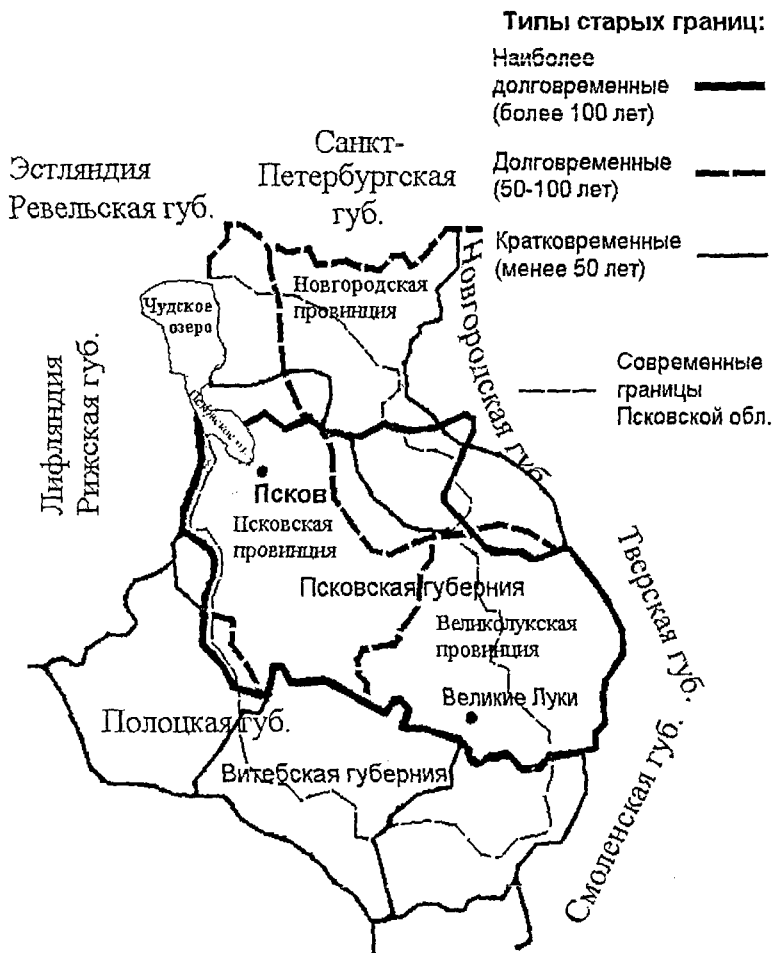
Типы старых границ:

Наиболее долговременные (более 100 лет)

Долговременные (50-100 лет)

Кратковременные (менее 50 лет)

Современные границы Псковской обл.

Эстляндия Ревельская губ.

Санкт-Петербургская губ.

Новгородская провинция

Чудское озеро

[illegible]

Новгородская губ.

Лифляндия Рижская губ.

Псков

Псковская провинция

Псковская губерния

Великолукская провинция

Тверская губ.

Великие Луки

Полоцкая губ.

Витебская губерния

Смоленская губ.